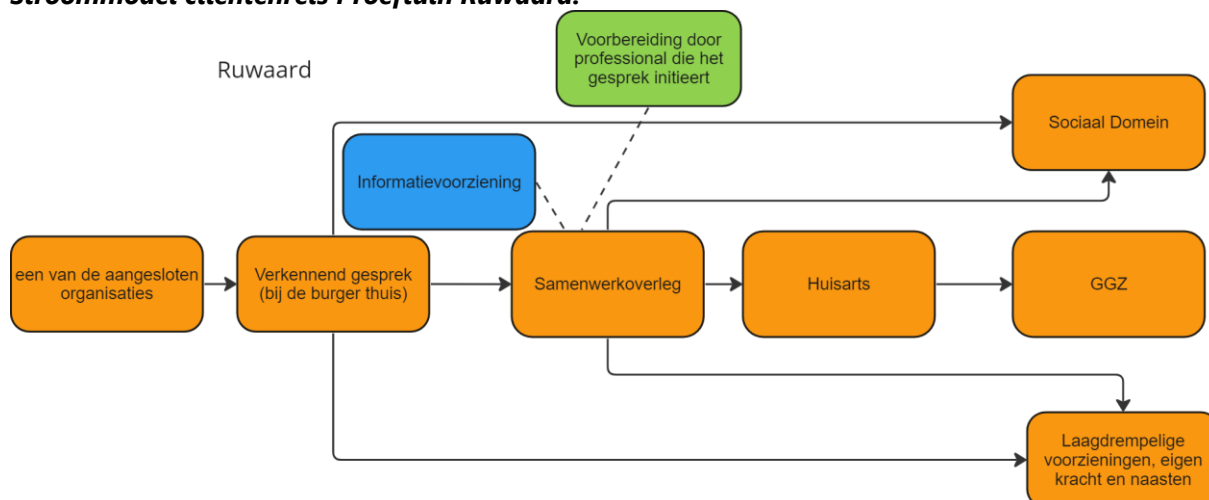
Stroommodel cliëntenreis Proeftuin Ruwaard.

Ruwaard

Voorbereiding door professional die het gesprek initieert

Sociaal Domein

Informatievoorziening

een van de aangesloten organisaties

Verkennend gesprek (bij de burger thuis)

Samenwerkoverleg

Huisarts

GGZ

Laagdrempelige voorzieningen, eigen kracht en naasten